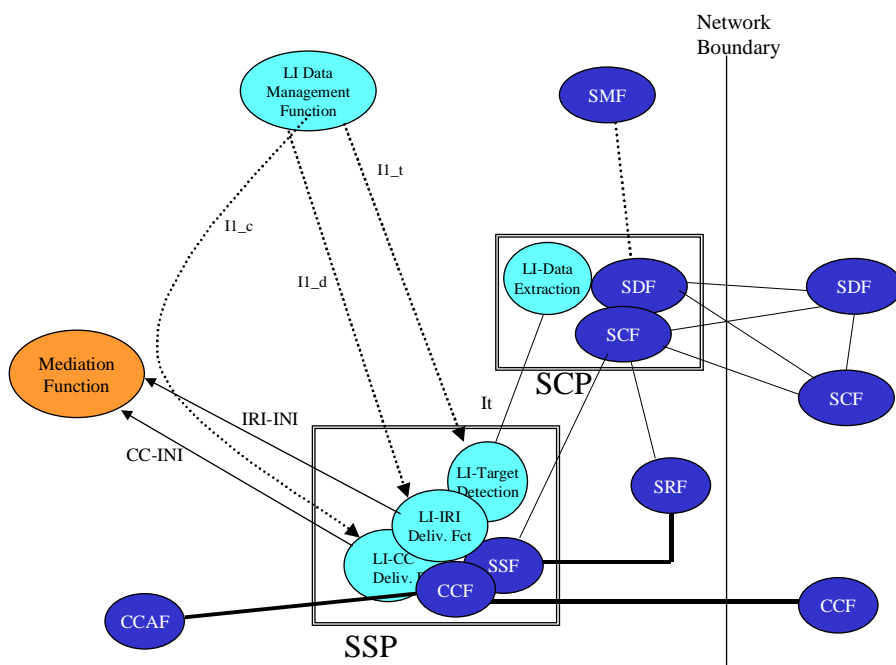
Network Boundary

LI Data Management Function

SMF

I1_t

I1_c

I1_d

LI-Data Extraction

SDF

SCF

SDF

SCF

SCP

Mediation Function

IRI-INI

It

CC-INI

LI-Target Detection

SRF

LI-IRI Deliv. Fct

LI-CC Deliv. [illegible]

SSF

CCF

CCAF

CCF

SSP